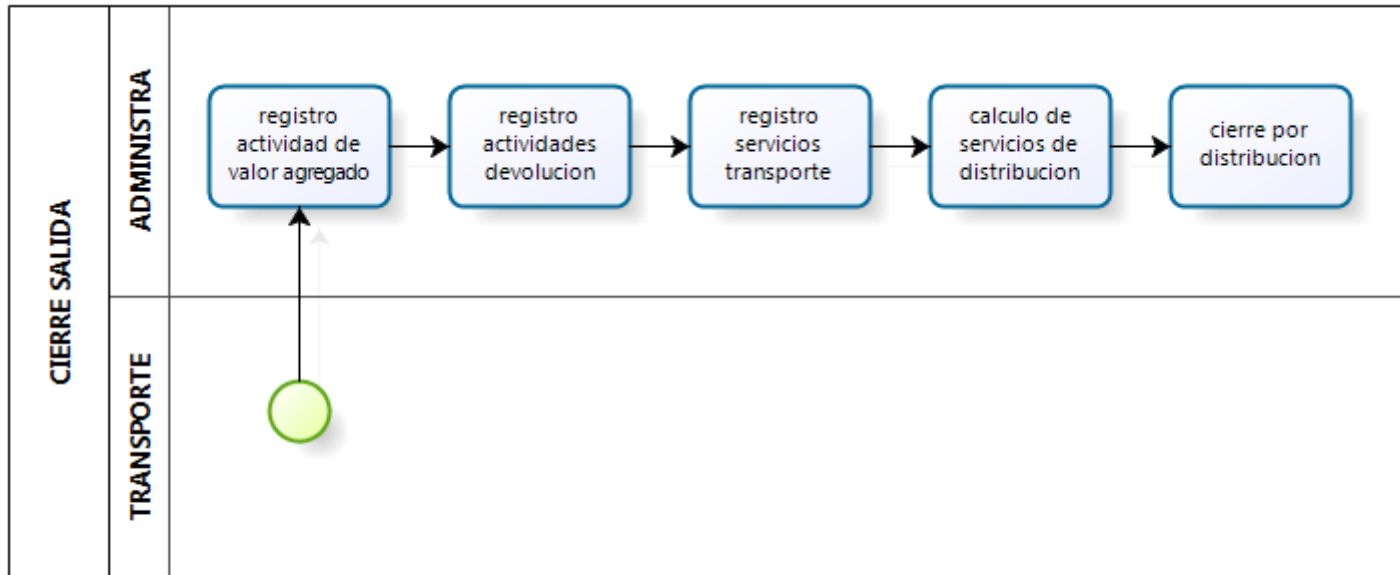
CIERRE SALIDA

ADMINISTRA

TRANSPORTE

registro actividad de valor agregado

registro actividades devolucion

registro servicios transporte

calculo de servicios de distribucion

cierre por distribucion